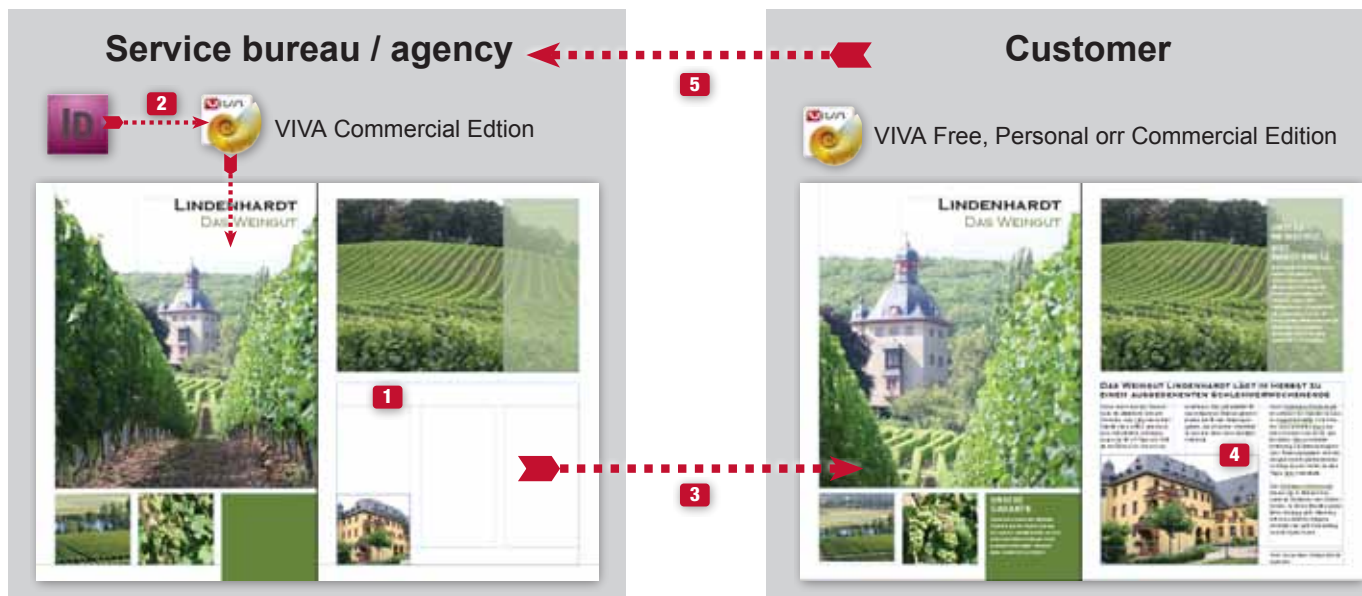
Service bureau / agency

Customer

5

2

ID

VIVA Commercial Edtion

VIVA Free, Personal orr Commercial Edition

LINDENHARDT
DAS WEINGUT

1

3

LINDENHARDT
DAS WEINGUT

DAS WEINGUT LINDENHARDT LÄDT IM HERBST ZU EINEM AUSGEDEHNTEN SCHLEMMERWOCHENENDE

4

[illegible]